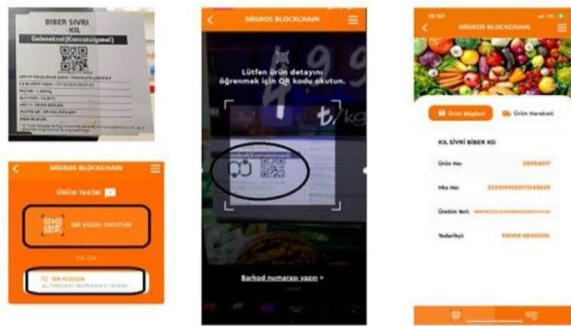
BİBER SİVRİ
KIL
Geleneksel (Konvansiyonel)

MİGROS BLOCKCHAIN
ÜRÜN TAKİBİ
QR KODU OKUTUN
YA DA
QR KODUN ALTINDAKİ NUMARAYI GİRİN

MİGROS BLOCKCHAIN
Lütfen ürün detayını öğrenmek için QR kodu okutun.
Barkod numarası yazın

MİGROS BLOCKCHAIN
Ürün Bilgileri
Ürün Hareketi
KIL SİVRİ BİBER KG
Ürün No:
Hks No:
Üretim Yeri:
Tedarikçi: